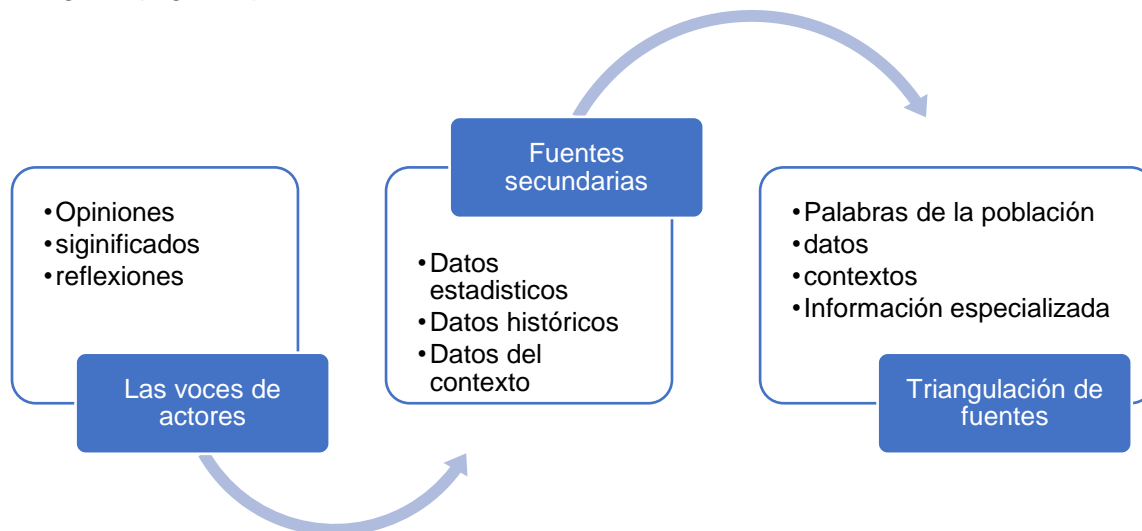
• Opiniones
• siginificados
• reflexiones

Las voces de actores

Fuentes secundarias

• Datos estadisticos
• Datos históricos
• Datos del contexto

• Palabras de la población
• datos
• contextos
• Información especializada

Triangulación de fuentes